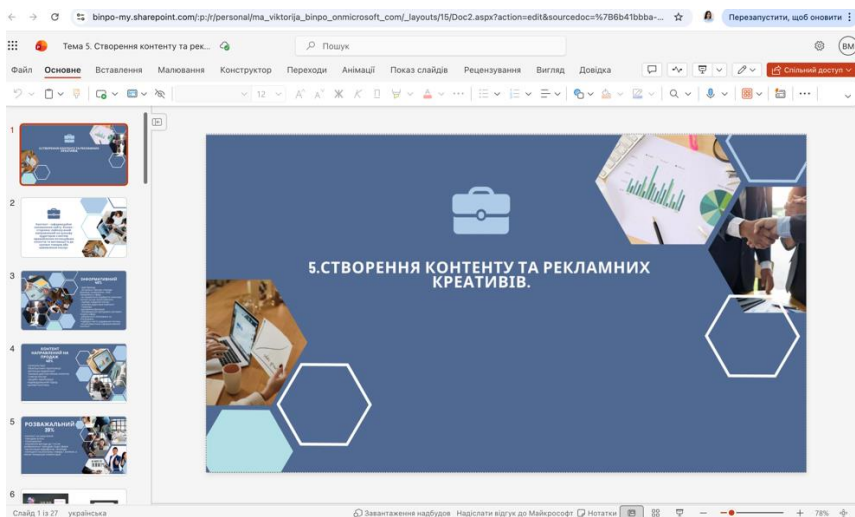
binpo-my.sharepoint.com/:p:/r/personal/ma_viktorija_binpo_onmicrosoft_com/_layouts/15/Doc2.aspx?action=edit&sourcedoc=%7B6B41bbba-...

Перезапустити, щоб оновити

Тема 5. Створення контенту та рек...

Пошук

BM

Файл Основне Вставлення Малювання Конструктор Переходи Анімації Показ слайдів Рецензування Вигляд Довідка

Спільний доступ

12

1

2

3

4

5

РОЗВАЖАЛЬНИЙ 25%

6

5.СТВОРЕННЯ КОНТЕНТУ ТА РЕКЛАМНИХ КРЕАТИВІВ.

Слайд 1 із 27 українська

Завантаження надбудов Надіслати відгук до Майкрософт Нотатки

78%